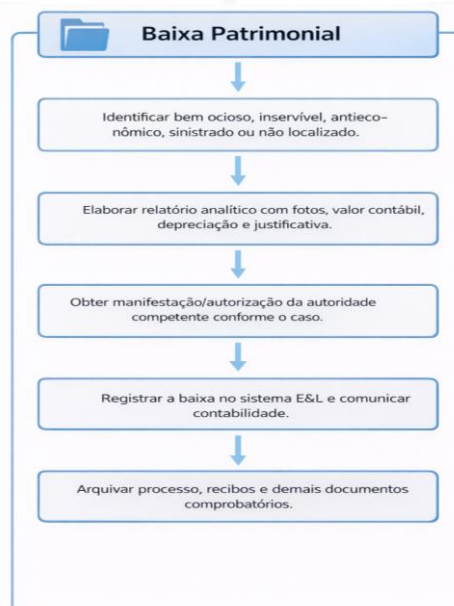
Baixa Patrimonial

Identificar bem ocioso, inservível, antieconômico, sinistrado ou não localizado.

Elaborar relatório analítico com fotos, valor contábil, depreciação e justificativa.

Obter manifestação/autorização da autoridade competente conforme o caso.

Registrar a baixa no sistema E&L e comunicar contabilidade.

Arquivar processo, recibos e demais documentos comprobatórios.